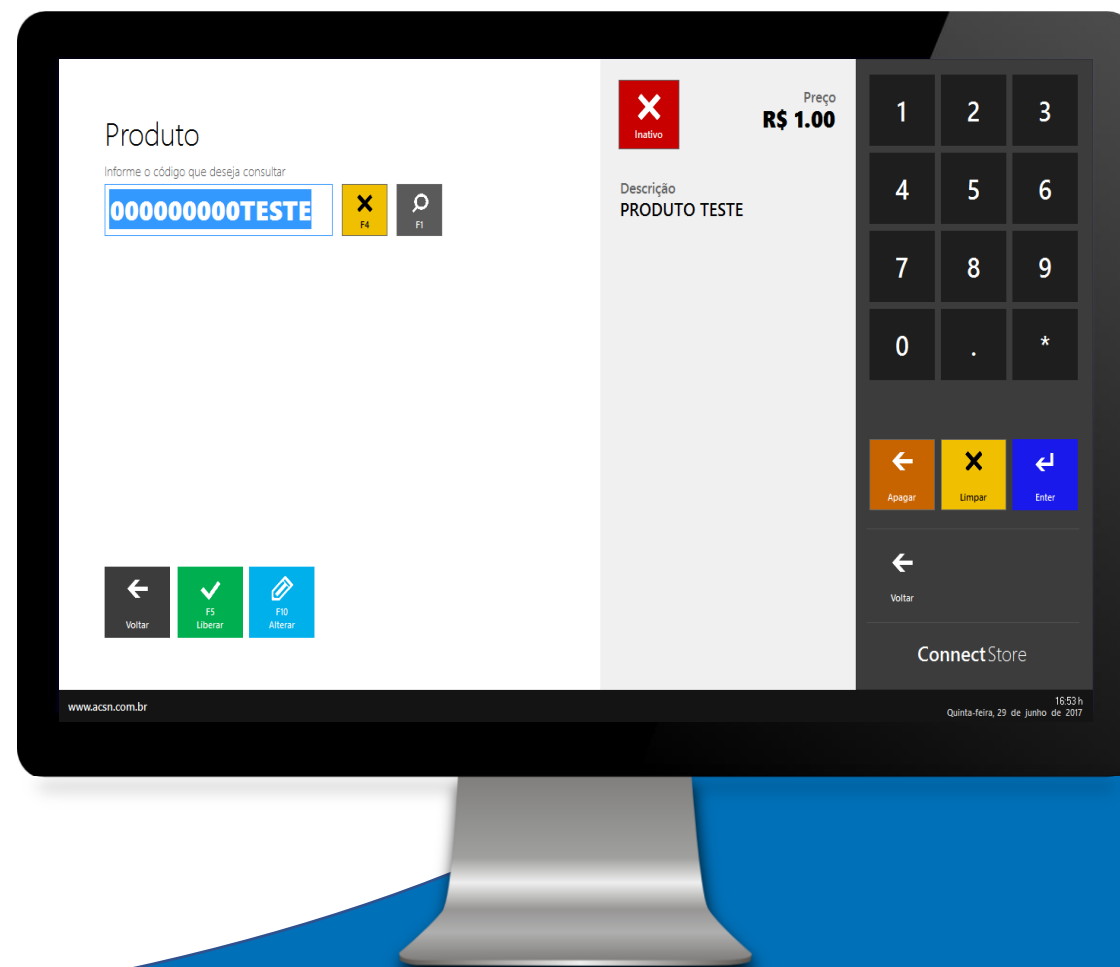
Produto

Informe o código que deseja consultar

000000000TESTE

F4

F1

Inativo

Preço
R$ 1.00

Descrição
PRODUTO TESTE

1 2 3
4 5 6
7 8 9
0 . *

Apagar

Limpar

Enter

Voltar

ConnectStore

Voltar

F5
Liberar

F10
Alterar

www.acsn.com.br

16:53 h
Quinta-feira, 29 de junho de 2017